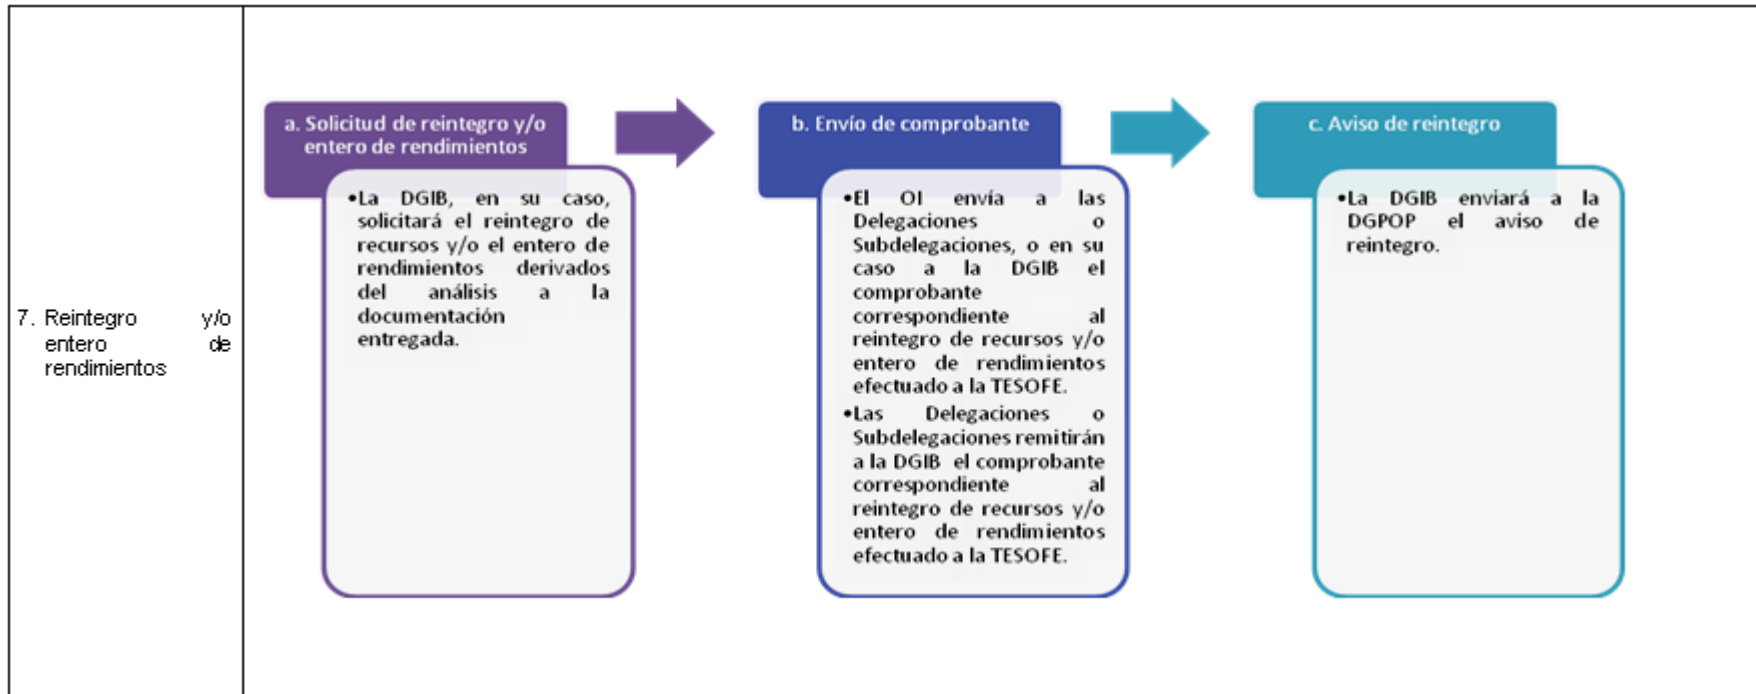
7. Reintegro y/o entero de rendimientos

a. Solicitud de reintegro y/o entero de rendimientos

•La DGIB, en su caso, solicitará el reintegro de recursos y/o el entero de rendimientos derivados del análisis a la documentación entregada.

b. Envío de comprobante

•El OI envía a las Delegaciones o Subdelegaciones, o en su caso a la DGIB el comprobante correspondiente al reintegro de recursos y/o entero de rendimientos efectuado a la TESOFE.

•Las Delegaciones o Subdelegaciones remitirán a la DGIB el comprobante correspondiente al reintegro de recursos y/o entero de rendimientos efectuado a la TESOFE.

c. Aviso de reintegro

•La DGIB enviará a la DGPOP el aviso de reintegro.